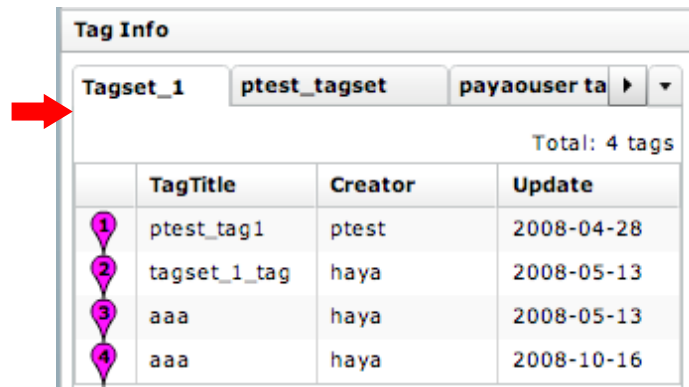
Tag Info

Tagset_1 | ptest_tagset | payaouser ta

Total: 4 tags

|   | TagTitle | Creator | Update |
|---|---|---|---|
| 1 | ptest_tag1 | ptest | 2008-04-28 |
| 2 | tagset_1_tag | haya | 2008-05-13 |
| 3 | aaa | haya | 2008-05-13 |
| 4 | aaa | haya | 2008-10-16 |